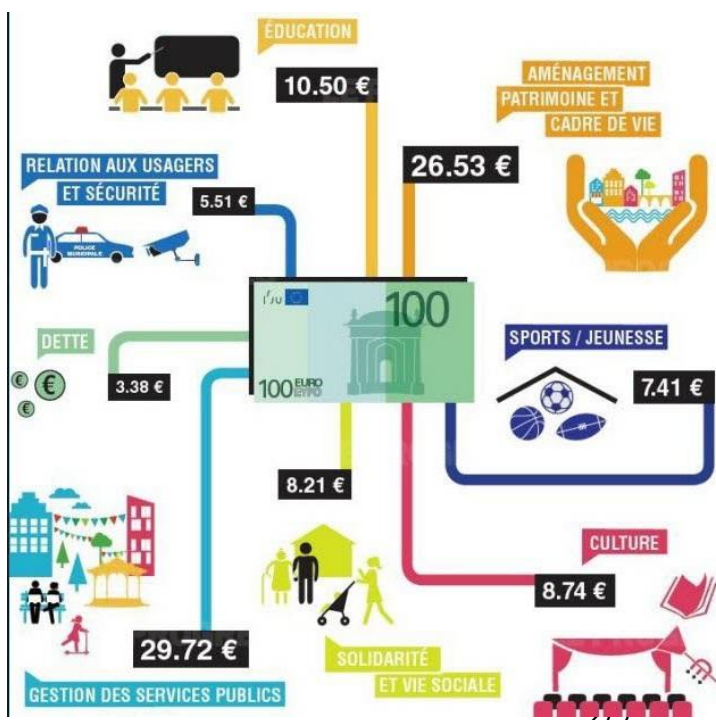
ÉDUCATION

10.50 €

AMÉNAGEMENT PATRIMOINE ET CADRE DE VIE

26.53 €

RELATION AUX USAGERS ET SÉCURITÉ

5.51 €

POLICE MUNICIPALE

100

100 EURO ЕВРО

DETTE

3.38 €

SPORTS / JEUNESSE

7.41 €

8.21 €

CULTURE

8.74 €

29.72 €

SOLIDARITÉ ET VIE SOCIALE

GESTION DES SERVICES PUBLICS